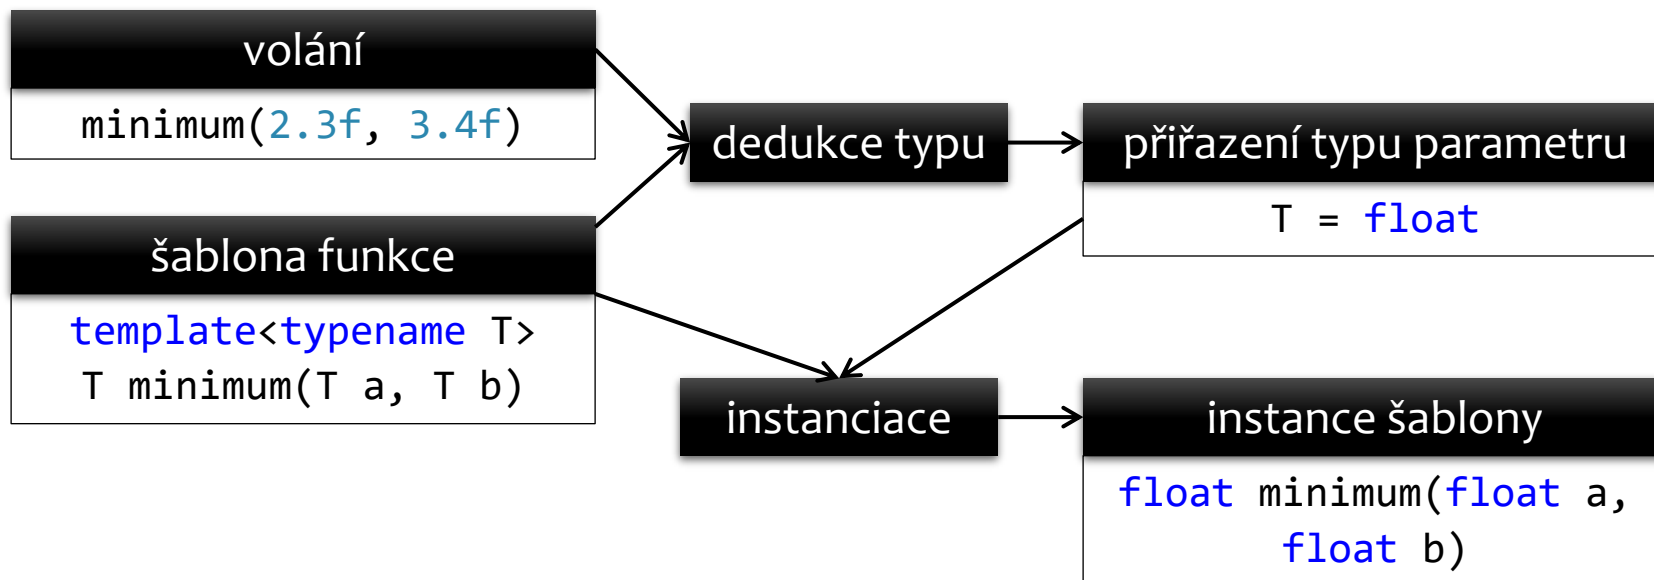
volání

minimum(2.3f, 3.4f)

šablona funkce

template<typename T>
T minimum(T a, T b)

dedukce typu

přiřazení typu parametru

T = float

instanciace

instance šablony

float minimum(float a,
float b)